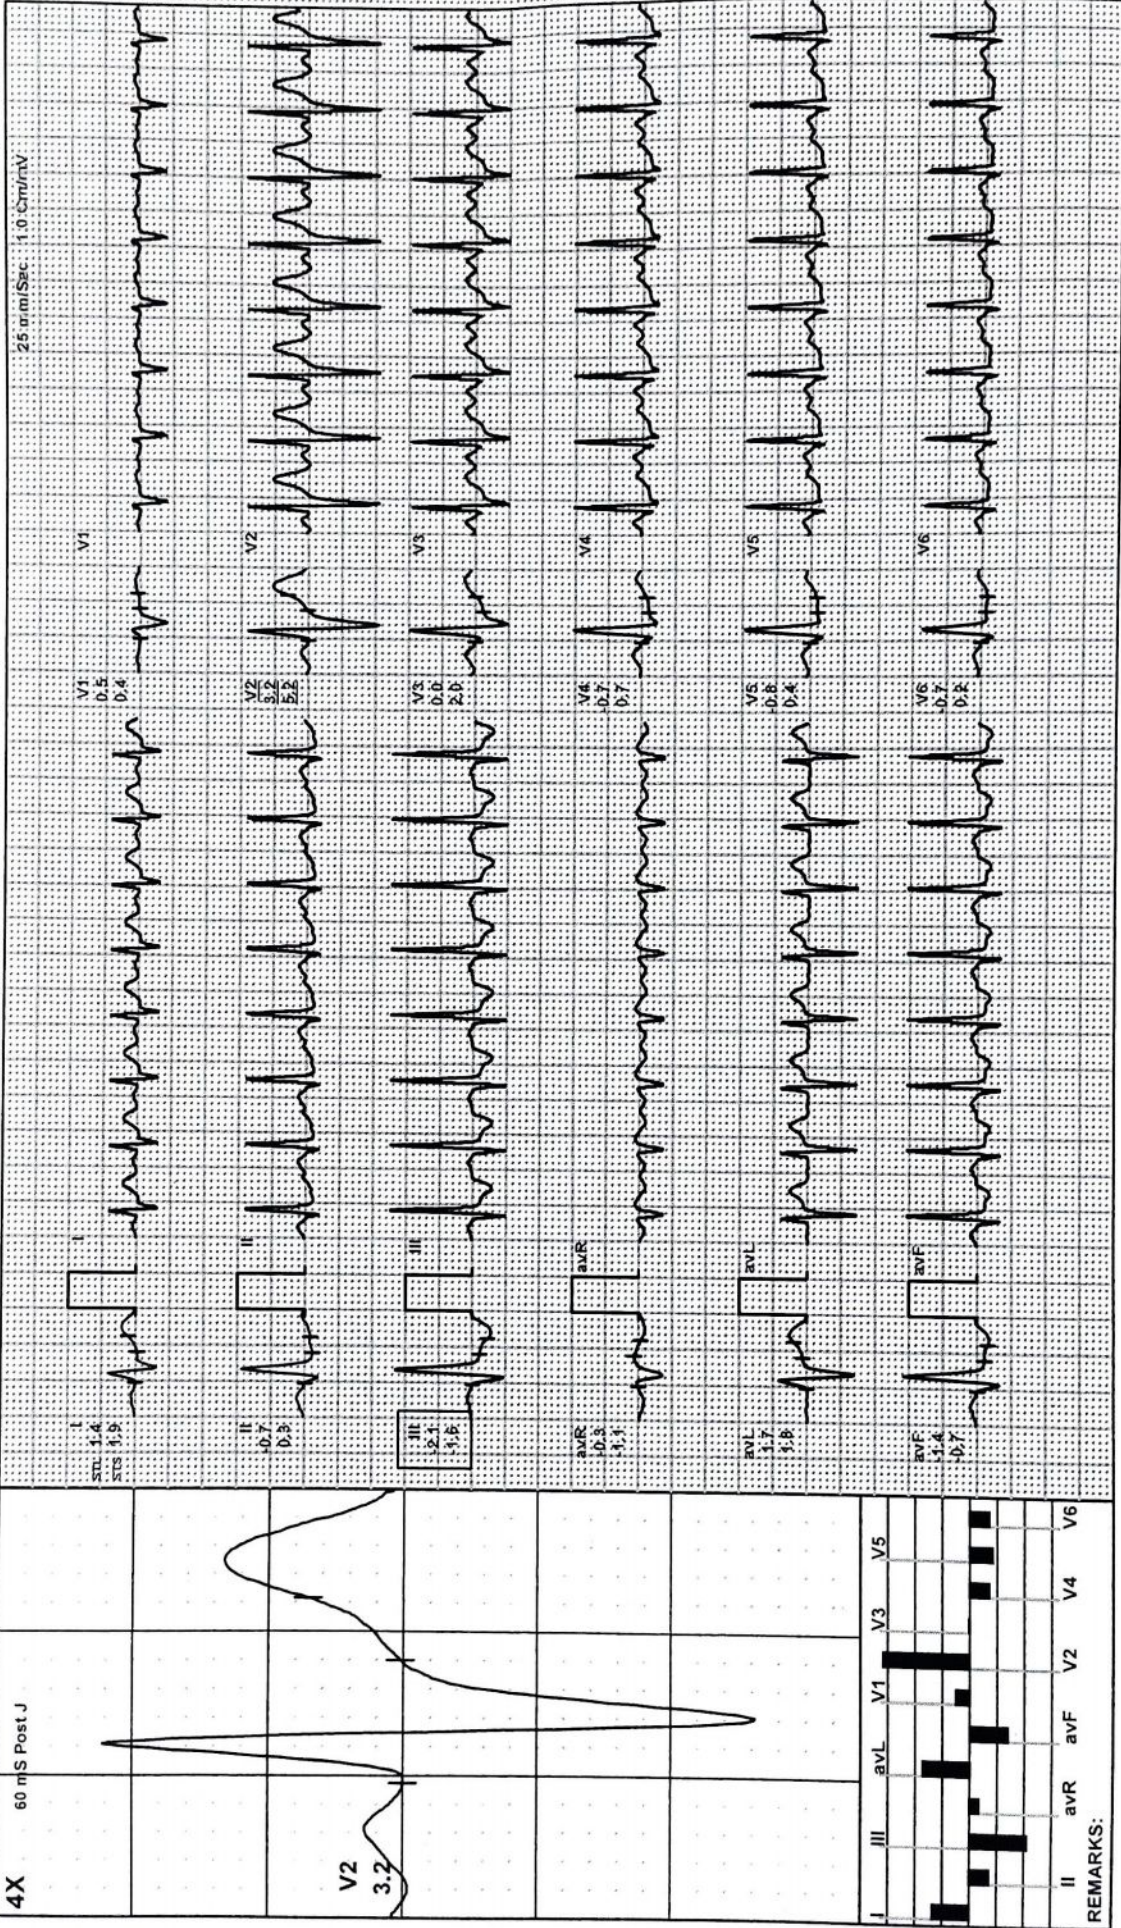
4X

60 mS Post J

V2
3.2

I III avL V1 V3 V5

II avR avF V2 V4 V6

REMARKS:

I
STL 1.4
STS 1.9

I

II
-0.7
0.3

II

III
-2.1
-1.6

III

avR
-0.3
-1.1

avR

avL
1.7
1.8

avL

avF
-1.4
-0.7

avF

V1
0.5
0.4

V1

V2
3.2
5.2

V2

V3
0.0
2.0

V3

V4
-0.7
0.7

V4

V5
-0.8
0.4

V5

V6
-0.7
0.2

V6

25 mm/Sec 1.0 Cm/mV